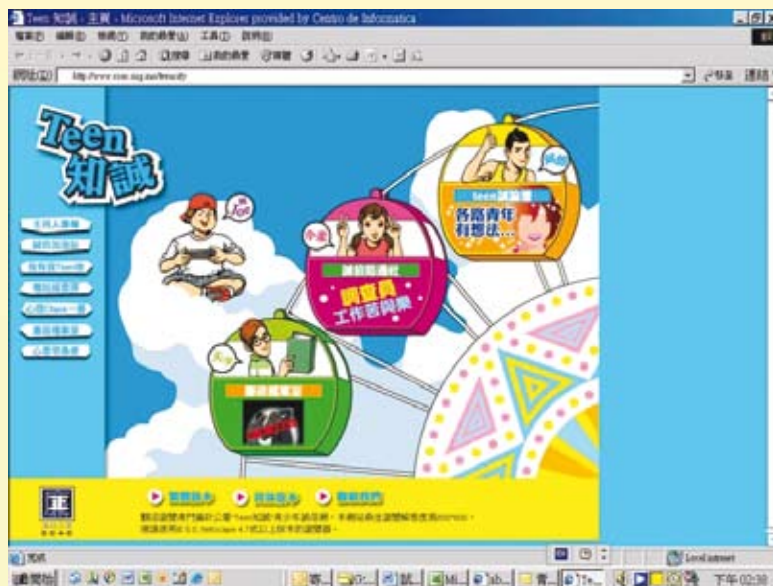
Teen 知識 - 主頁 - Microsoft Internet Explorer provided by Centro de Informatica

檔案(F) 編輯(E) 檢視(V) 我的最愛(A) 工具(T) 說明(H)

網址(D) http://www.teen.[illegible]

Teen 知識

Joe

Teen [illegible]

各路青年有想法…

調查員工作苦與樂

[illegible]

下午02:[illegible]

Local intranet

開始